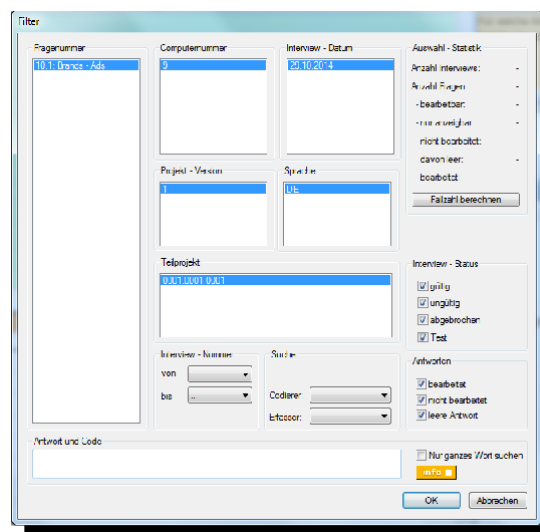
Filter

Fragenummer
10.1: Brands - Ads

Computernummer
9

Interview - Datum
29.10.2014

Auswahl - Statistik
Anzahl Interviews: -
Anzahl Fragen: -
- bearbeitbar: -
- nur anzeigbar: -
nicht bearbeitet:
davon leer: -
bearbeitet:
Fallzahl berechnen

Projekt - Version
1

Sprache
DE

Teilprojekt
0001.0001.0001

Interview - Status
gültig
ungültig
abgebrochen
Test

Interview - Nummer
von
bis

Suche
Codierer
Erfasser

Antworten
bearbeitet
nicht bearbeitet
leere Antwort

Antwort und Code

Nur ganzes Wort suchen
Info

OK
Abbrechen